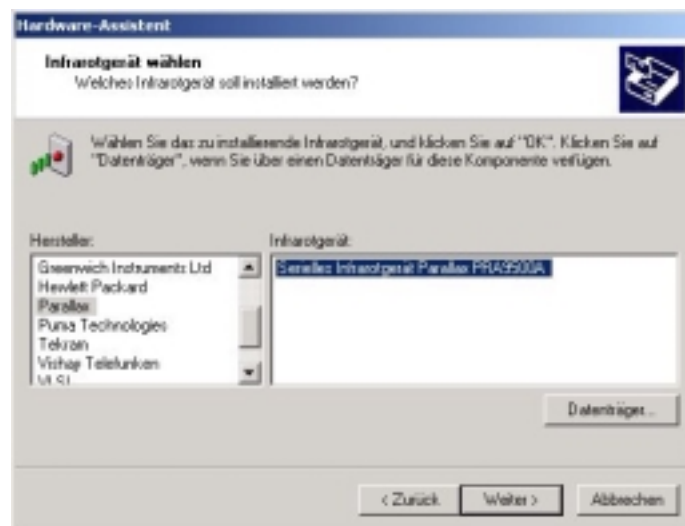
Hardware-Assistent

Infrarotgerät wählen
Welches Infrarotgerät soll installiert werden?

Wählen Sie das zu installierende Infrarotgerät, und klicken Sie auf "OK". Klicken Sie auf "Datenträger", wenn Sie über einen Datenträger für diese Komponente verfügen.

Hersteller:
Greenwich Instruments Ltd
Hewlett Packard
Parallax
Puma Technologies
Tekram
Vishay Telefunken
VLSI

Infrarotgerät:
Serielles Infrarotgerät Parallax PRA9500A

Datenträger...

< Zurück
Weiter >
Abbrechen